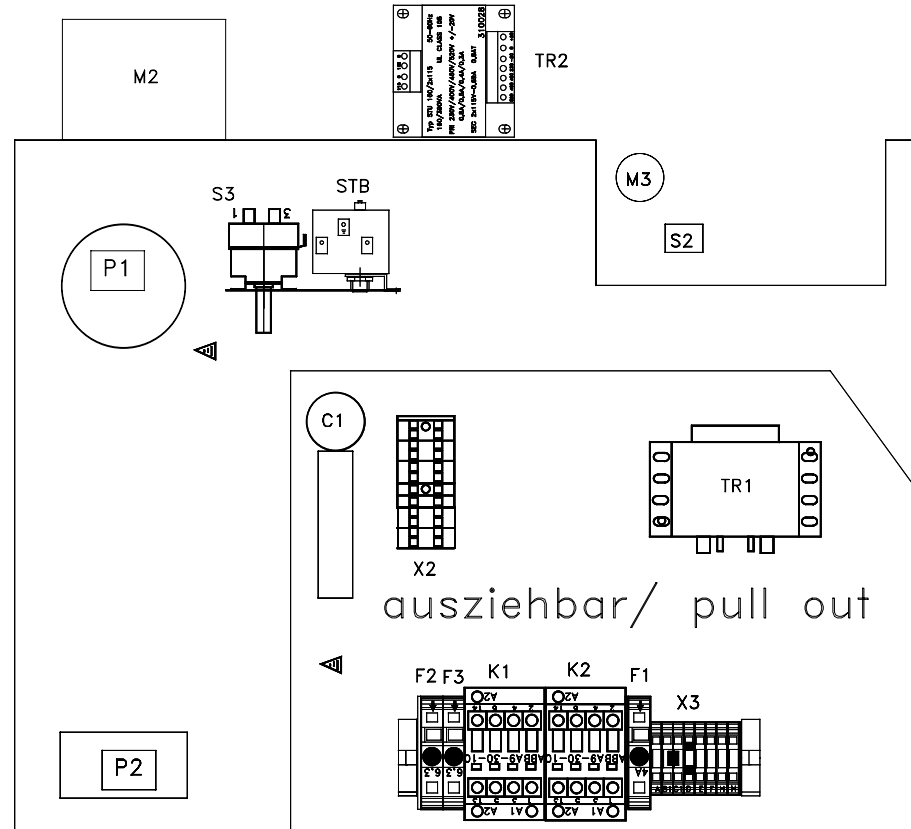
M2

TR2

Typ STU 180/2x115 50-60Hz
180/230VA UL CLASS 105
PRI 230V/400V/440V/520V +/-20V
SEC 2x115V-0,85A 0,8AT

310028

M3

S2

S3

1 3

STB

P1

C1

X2

TR1

ausziehbar/ pull out

F2 F3 K1 K2 F1 X3

A2 A2

ABB A9-30-10 ABB A9-30-10

6,3A 6,3A 4A

A2 A1 A2 A1

P2